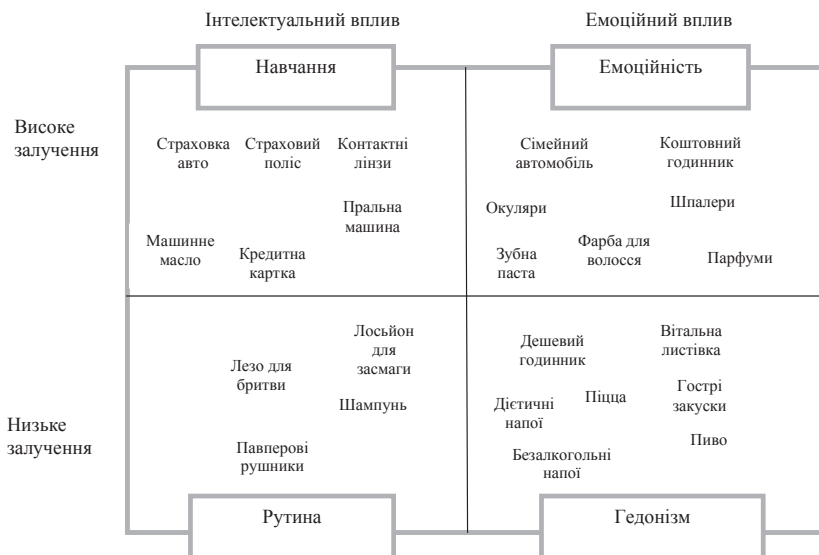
Інтелектуальний вплив

Емоційний вплив

Навчання

Емоційність

Високе залучення

Страховка авто

Страховий поліс

Контактні лінзи

Пральна машина

Машинне масло

Кредитна картка

Сімейний автомобіль

Коштовний годинник

Окуляри

Шпалери

Зубна паста

Фарба для волосся

Парфуми

Низьке залучення

Лезо для бритви

Лосьйон для засмаги

Шампунь

Павперові рушники

Дешевий годинник

Вітальна листівка

Дієтичні напої

Піцца

Гострі закуски

Пиво

Безалкогольні напої

Рутина

Гедонізм